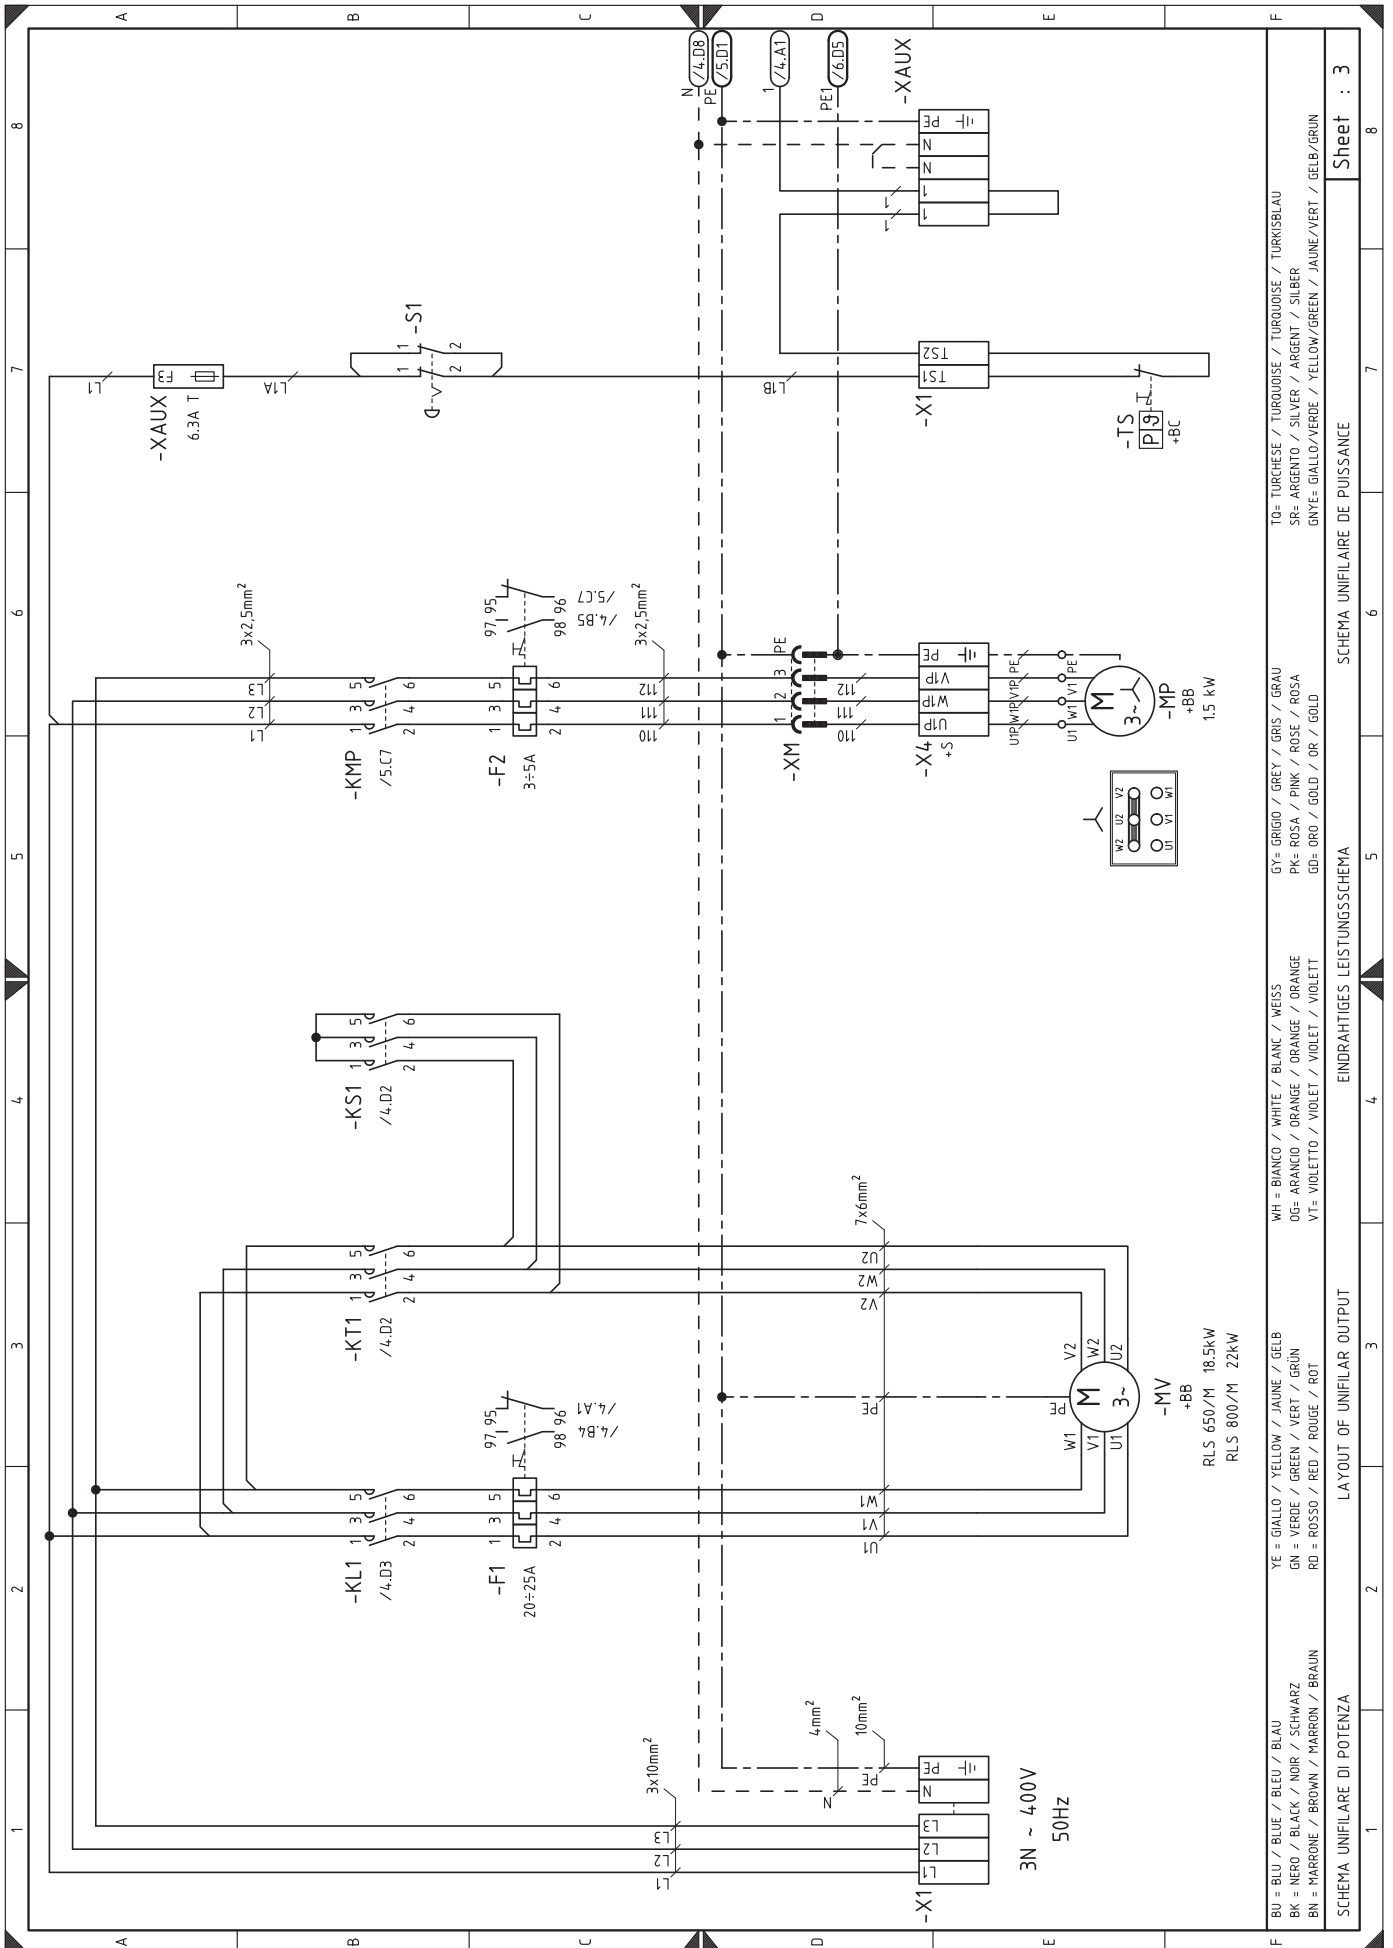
A B C D E F

/4.D8 /5.D1 /4.A1 /6.D5
N PE 1 PE1
-XAUX
PE N N 1 1

-S1
1 1 2 2
L1 F3 L1A L1B
-XAUX 6.3A T
TS2 TS1
-X1
-TS P9 +BC

3x2,5mm$^2$
97 95 98 96 /4.B5 /5.C7
3x2,5mm$^2$
L3 L2 L1
5 3 1 6 4 2
-KMP /5.C7
5 3 1 6 4 2
-F2 3÷5A
112 111 110
PE 3 2 1
-XM
PE V1P W1P U1P
112 111 110
-X4 +S
U1P W1P V1P PE
U1 W1 V1 PE
M 3~
-MP +BB 1.5 kW

W2 U2 V2 U1 V1 W1

5 3 1 6 4 2
-KS1 /4.D2

7x6mm$^2$
5 3 1 6 4 2
-KT1 /4.D2
U2 W2 V2
V2 W2 U2
PE
M 3~
PE
W1 V1 U1
-MV +BB
RLS 650/M 18,5kW
RLS 800/M 22kW
97 95 98 96 /4.A1 /4.B4
5 3 1 6 4 2
-KL1 /4.D3
5 3 1 6 4 2
-F1 20÷25A
W1 V1 U1

3x10mm$^2$
4mm$^2$ 10mm$^2$
N PE
PE N
L3 L2 L1
L3 L2 L1
-X1
3N ~ 400V 50Hz

BU = BLU / BLUE / BLEU / BLAU
BK = NERO / BLACK / NOIR / SCHWARZ
BN = MARRONE / BROWN / MARRON / BRAUN
YE = GIALLO / YELLOW / JAUNE / GELB
GN = VERDE / GREEN / VERT / GRÜN
RD = ROSSO / RED / ROUGE / ROT
WH = BIANCO / WHITE / BLANC / WEISS
OG= ARANCIO / ORANGE / ORANGE / ORANGE
VT= VIOLETTO / VIOLET / VIOLET / VIOLETT
GY= GRIGIO / GREY / GRIS / GRAU
PK= ROSA / PINK / ROSE / ROSA
GD= ORO / GOLD / OR / GOLD
TQ= TURCHESE / TURQUOISE / TURQUOISE / TURKISBLAU
SR= ARGENTO / SILVER / ARGENT / SILBER
GNYE= GIALLO/VERDE / YELLOW/GREEN / JAUNE/VERT / GELB/GRÜN

SCHEMA UNIFILARE DI POTENZA
LAYOUT OF UNIFILAR OUTPUT
EINDRAHTIGES LEISTUNGSSCHEMA
SCHEMA UNIFILAIRE DE PUISSANCE
Sheet : 3

1 2 3 4 5 6 7 8